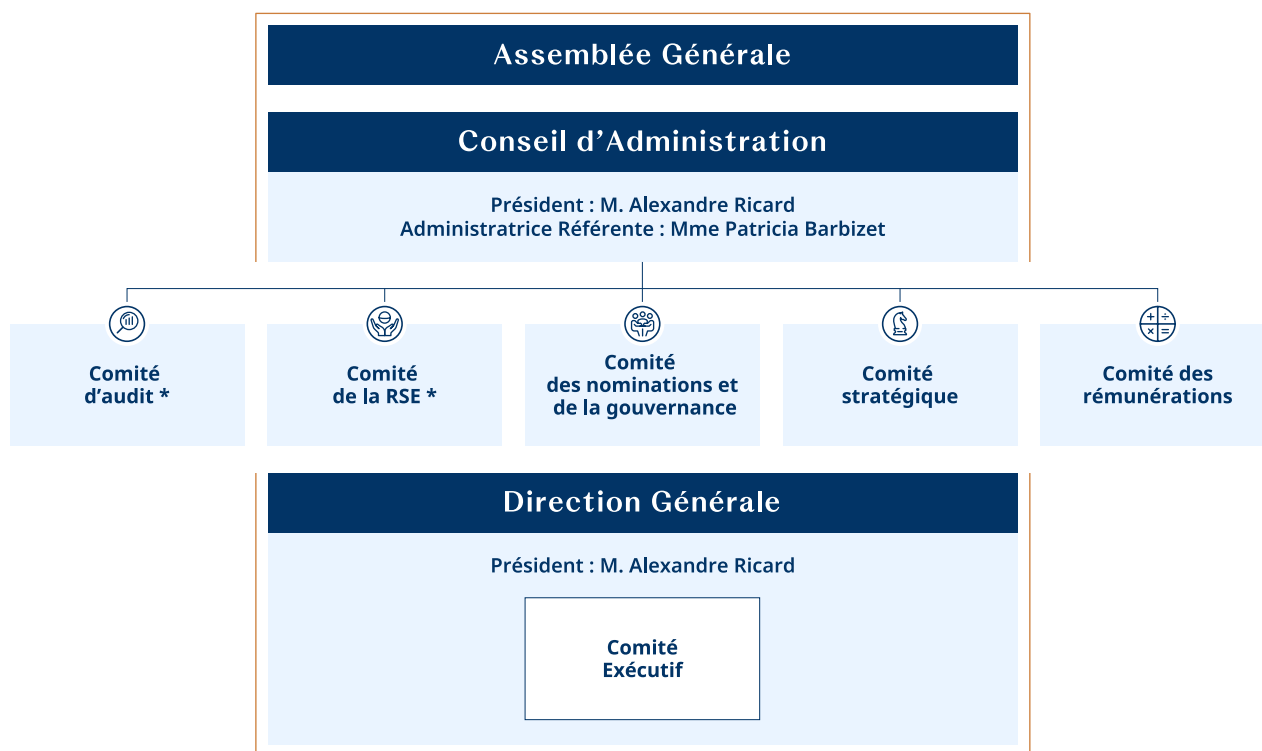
Assemblée Générale

Conseil d’Administration

Président : M. Alexandre Ricard
Administratrice Référente : Mme Patricia Barbizet

Comité d’audit *

Comité de la RSE *

Comité des nominations et de la gouvernance

Comité stratégique

Comité des rémunérations

Direction Générale

Président : M. Alexandre Ricard

Comité Exécutif